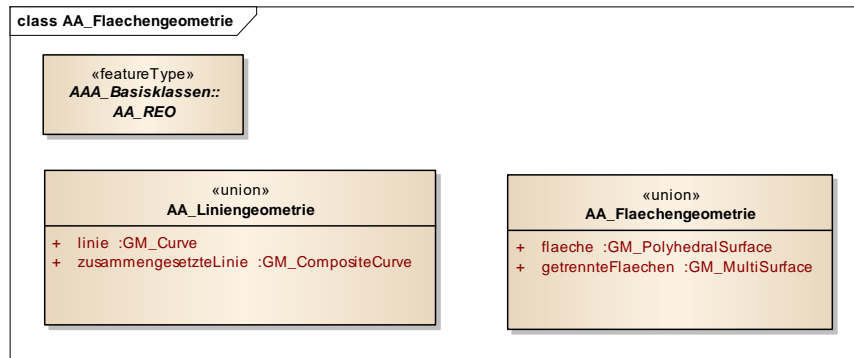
class AA_Flaechengeometrie

«featureType»
AAA_Basisklassen::
AA_REO

«union»
AA_Liniengeometrie

+ linie :GM_Curve
+ zusammengesetzteLinie :GM_CompositeCurve

«union»
AA_Flaechengeometrie

+ flaeche :GM_PolyhedralSurface
+ getrennteFlaechen :GM_MultiSurface